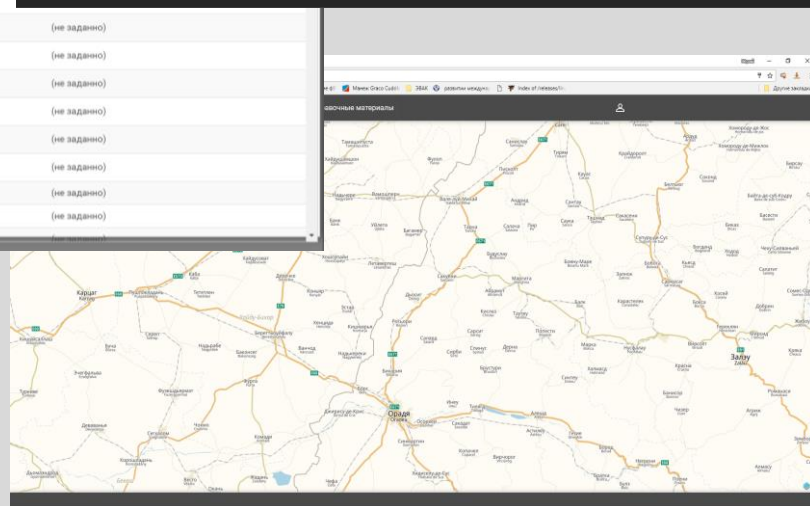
(не заданно)
(не заданно)
(не заданно)
(не заданно)
(не заданно)
(не заданно)
(не заданно)
(не заданно)

Манеж Graco Cudd
ЗВАК
развитие междун
Index of /releases/
Другие закладки

авочные материалы

Карцаг
Орадя
Залэу